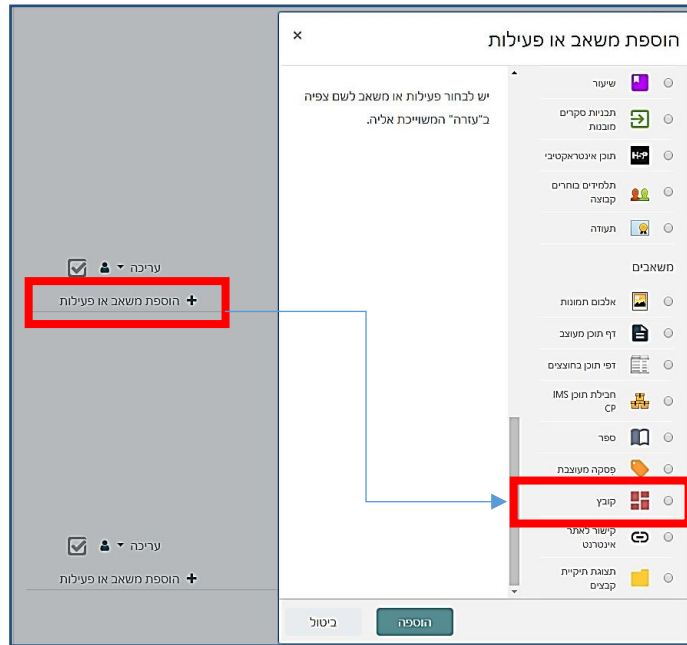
הוספת משאב או פעילות ×

שיעור
תבניות סקרים מובנות
תוכן אינטראקטיבי
תלמידים בוחרים קבוצה
תעודה

משאבים
אלבום תמונות
דף תוכן מעוצב
דפי תוכן בחוצצים
חבילת תוכן IMS CP
ספר
פסקה מעוצבת
קובץ
קישור לאתר אינטרנט
תצוגת תיקיית קבצים

יש לבחור פעילות או משאב לשם צפיה ב"עזרה" המשוייכת אליה.

הוספה
ביטול

עריכה
+ הוספת משאב או פעילות

עריכה
+ הוספת משאב או פעילות